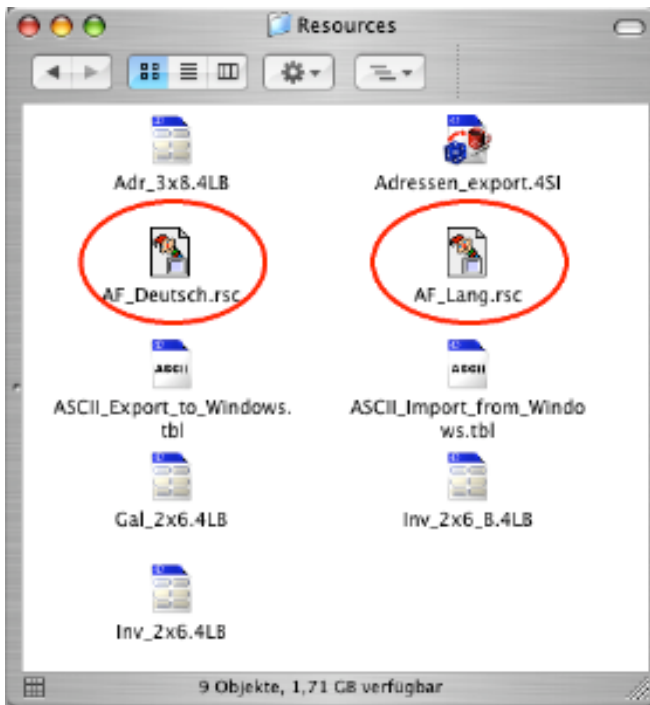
Resources

Adr_3x8.4LB

Adressen_export.4SI

AF_Deutsch.rsc

AF_Lang.rsc

ASCII

ASCII_Export_to_Windows.tbl

ASCII

ASCII_Import_from_Windows.tbl

Gal_2x6.4LB

Inv_2x6_B.4LB

Inv_2x6.4LB

9 Objekte, 1,71 GB verfügbar